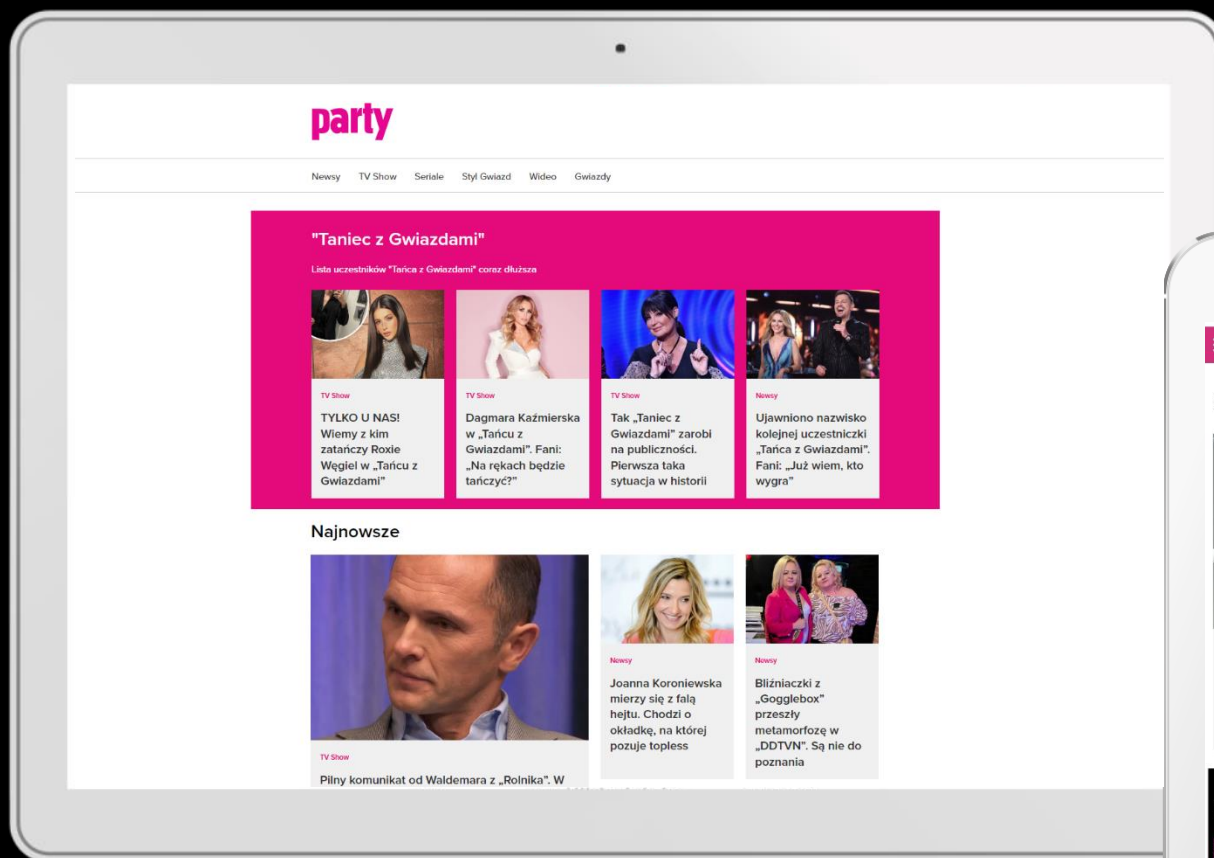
party

Newsy TV Show Seriale Styl Gwiazd Wideo Gwiazdy

"Taniec z Gwiazdami"

Lista uczestników "Tańca z Gwiazdami" coraz dłuższa

TV Show

TYLKO U NAS! Wiemy z kim zatańczy Roxie Węgiel w „Tańcu z Gwiazdami"

TV Show

Dagmara Kaźmierska w „Tańcu z Gwiazdami". Fani: „Na rękach będzie tańczyć?"

TV Show

Tak „Taniec z Gwiazdami" zarobi na publiczności. Pierwsza taka sytuacja w historii

Newsy

Ujawniono nazwisko kolejnej uczestniczki „Tańca z Gwiazdami". Fani: „Już wiem, kto wygra"

Najnowsze

TV Show

Pilny komunikat od Waldemara z „Rolnika". W

Newsy

Joanna Koroniewska mierzy się z falą hejtu. Chodzi o okładkę, na której pozuje topless

Newsy

Bliźniaczki z „Gogglebox" przeszły metamorfozę w „DDTVN". Są nie do poznania